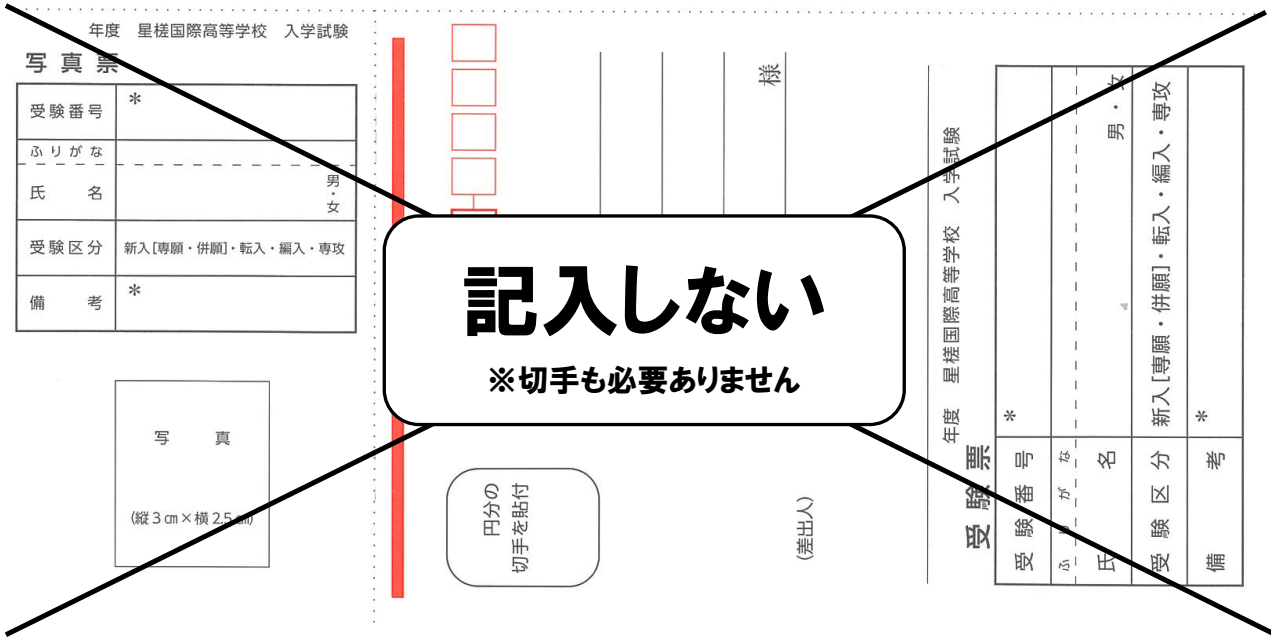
年度　星槎国際高等学校　入学試験

写真票

| 受験番号 | ＊ |
|---|---|
| ふりがな | |
| 氏　名 | 男・女 |
| 受験区分 | 新入［専願・併願］・転入・編入・専攻 |
| 備　考 | ＊ |

写　真

(縦３㎝×横2.5㎝)

様

円分の切手を貼付

(差出人)

年度　星槎国際高等学校　入学試験

受験票

| 受験番号 | ＊ |
|---|---|
| ふりがな | |
| 氏　名 | 男・女 |
| 受験区分 | 新入［専願・併願］・転入・編入・専攻 |
| 備　考 | ＊ |

記入しない

※切手も必要ありません